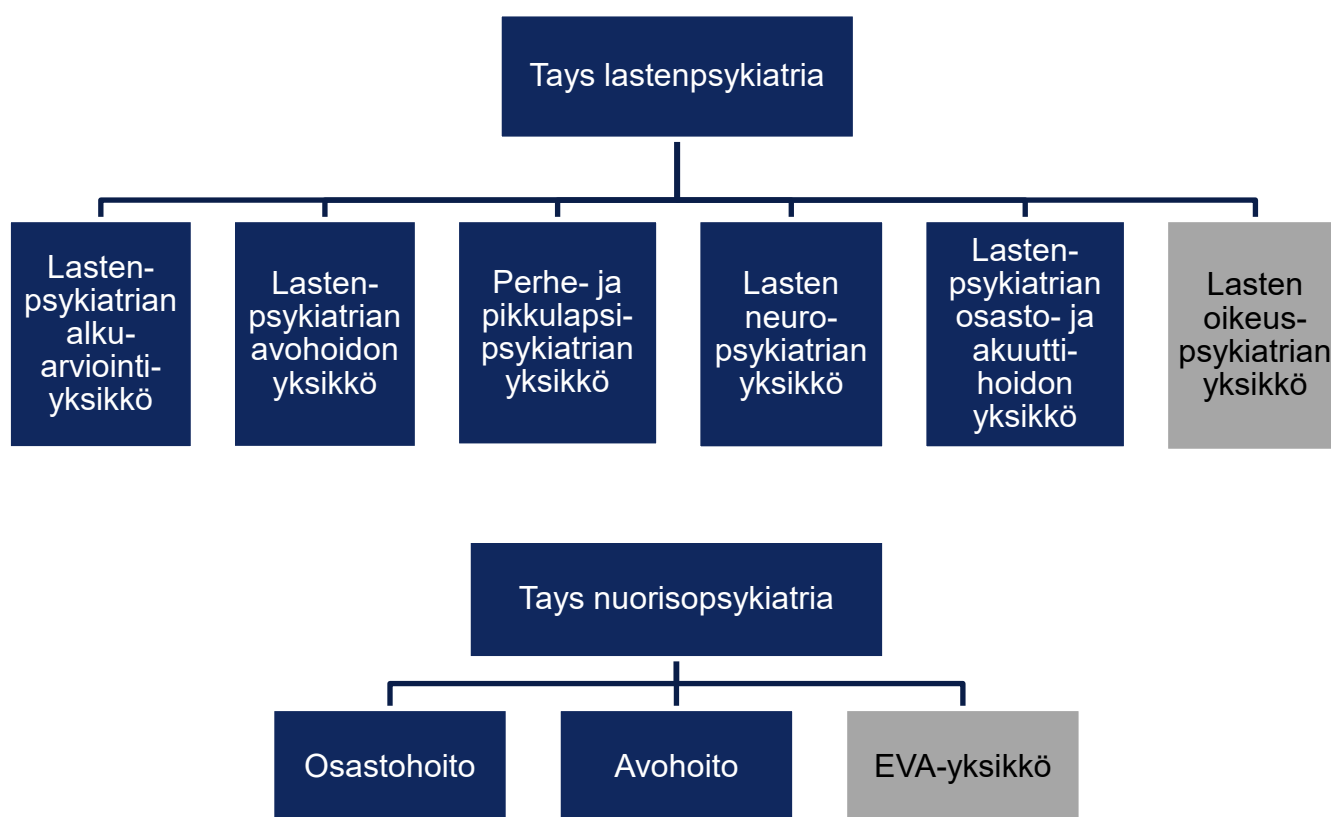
Tays lastenpsykiatria

Lastenpsykiatrian alkuarviointiyksikkö

Lastenpsykiatrian avohoidon yksikkö

Perhe- ja pikkulapsipsykiatrian yksikkö

Lasten neuropsykiatrian yksikkö

Lastenpsykiatrian osasto- ja akuuttihoidon yksikkö

Lasten oikeuspsykiatrian yksikkö

Tays nuorisopsykiatria

Osastohoito

Avohoito

EVA-yksikkö